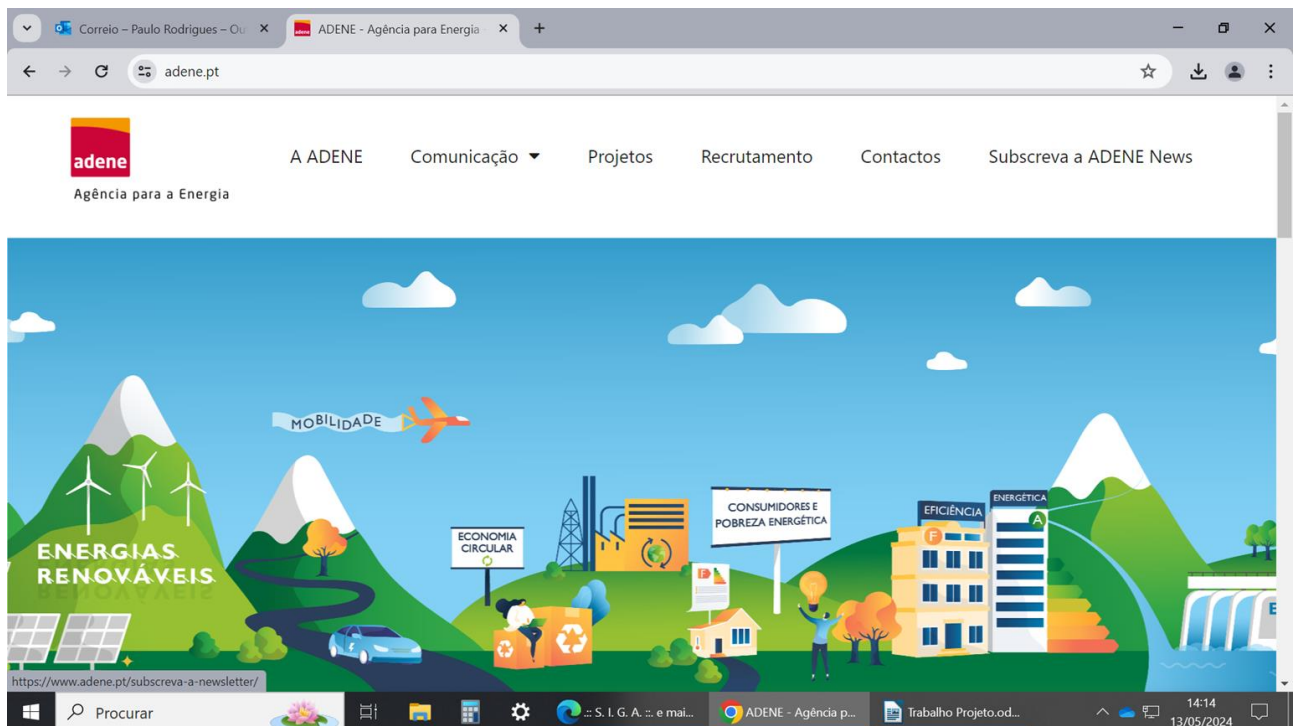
Correio – Paulo Rodrigues – Ou
ADENE - Agência para Energia
adene.pt

adene
Agência para a Energia

A ADENE
Comunicação
Projetos
Recrutamento
Contactos
Subscreva a ADENE News

MOBILIDADE
ENERGIAS RENOVÁVEIS
ECONOMIA CIRCULAR
CONSUMIDORES E POBREZA ENERGÉTICA
EFICIÊNCIA
ENERGÉTICA
F
A
E

https://www.adene.pt/subscreva-a-newsletter/

Procurar
:: S. I. G. A. ::. e mai...
ADENE - Agência p...
Trabalho Projeto.od...
14:14
13/05/2024